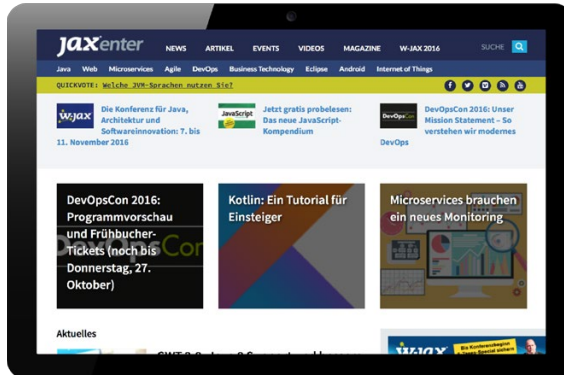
JAXenter NEWS ARTIKEL EVENTS VIDEOS MAGAZINE W-JAX 2016 SUCHE

Java Web Microservices Agile DevOps Business Technology Eclipse Android Internet of Things

QUICKVOTE: Welche JVM-Sprachen nutzen Sie?

W-JAX Die Konferenz für Java, Architektur und Softwareinnovation: 7. bis 11. November 2016

JavaScript Jetzt gratis probelesen: Das neue JavaScript-Kompendium

DevOpsCon DevOpsCon 2016: Unser Mission Statement – So verstehen wir modernes DevOps

DevOpsCon 2016: Programmvorschau und Frühbucher-Tickets (noch bis Donnerstag, 27. Oktober)

DevOpsCon

Kotlin: Ein Tutorial für Einsteiger

Microservices brauchen ein neues Monitoring

Aktuelles

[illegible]

W-JAX Bis Konferenzbeginn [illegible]